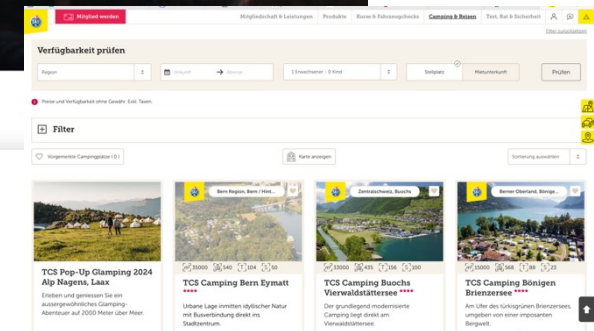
Mitglied werden

Mitgliedschaft & Leistungen | Produkte | Kurse & Fahrzeugchecks | Camping & Reisen | Test, Rat & Sicherheit

Filter zurücksetzen

Verfügbarkeit prüfen

Region

Ankunft

Abreise

1 Erwachsener – 0 Kind

Stellplatz

Mietunterkunft

Prüfen

Preise und Verfügbarkeit ohne Gewähr. Exkl. Taxen

Filter

Vorgemerkte Campingplätze ( 0 )

Karte anzeigen

Sortierung auswählen

TCS Pop-Up Glamping 2024 Alp Nagens, Laax

Erleben und geniessen Sie ein aussergewöhnliches Glamping-Abenteuer auf 2000 Meter über Meer.

Bern Region, Bern / Hint...

35000 | 540 | 104 | 50

TCS Camping Bern Eymatt ****

Urbane Lage inmitten idyllischer Natur mit Busverbindung direkt ins Stadtzentrum.

Zentralschweiz, Buochs

33000 | 435 | 158 | 100

TCS Camping Buochs Vierwaldstättersee ****

Der grundlegend modernisierte Camping liegt direkt am Vierwaldstättersee.

Berner Oberland, Bönige...

15000 | 568 | 85 | 23

TCS Camping Bönigen Brienzersee ****

Am Ufer des türkisgrünen Brienzersees, umgeben von einer imposanten Bergwelt.